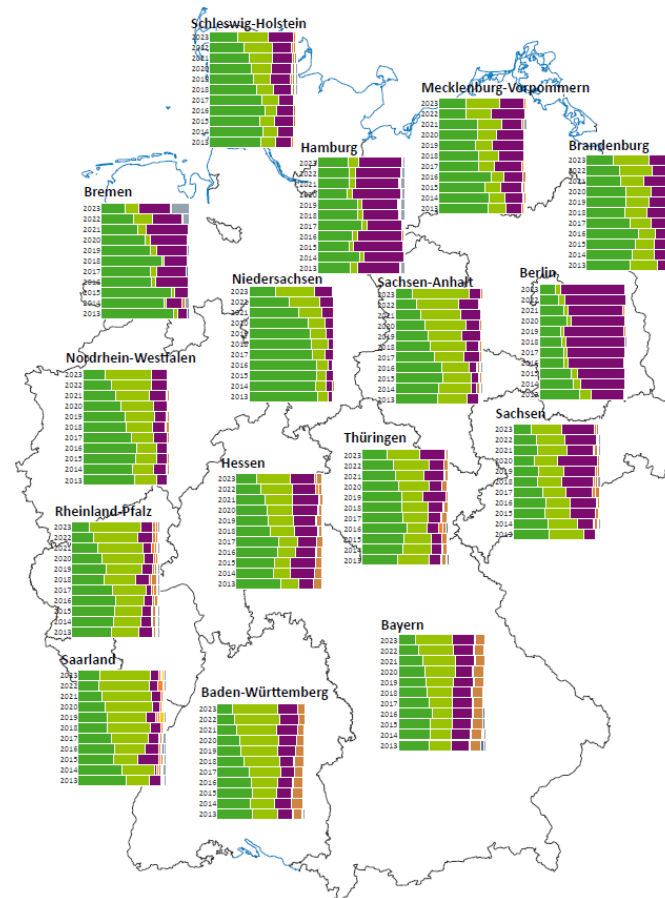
Schleswig-Holstein
2023
2022
2021
2020
2019
2018
2017
2016
2015
2014
2013

Mecklenburg-Vorpommern
2023
2022
2021
2020
2019
2018
2017
2016
2015
2014
2013

Hamburg
2023
2022
2021
2020
2019
2018
2017
2016
2015
2014
2013

Brandenburg
2023
2022
2021
2020
2019
2018
2017
2016
2015
2014
2013

Bremen
2023
2022
2021
2020
2019
2018
2017
2016
2015
2014
2013

Niedersachsen
2023
2022
2021
2020
2019
2018
2017
2016
2015
2014
2013

Sachsen-Anhalt
2023
2022
2021
2020
2019
2018
2017
2016
2015
2014
2013

Berlin
2023
2022
2021
2020
2019
2018
2017
2016
2015
2014
2013

Nordrhein-Westfalen
2023
2022
2021
2020
2019
2018
2017
2016
2015
2014
2013

Sachsen
2023
2022
2021
2020
2019
2018
2017
2016
2015
2014
2013

Thüringen
2023
2022
2021
2020
2019
2018
2017
2016
2015
2014
2013

Hessen
2023
2022
2021
2020
2019
2018
2017
2016
2015
2014
2013

Rheinland-Pfalz
2023
2022
2021
2020
2019
2018
2017
2016
2015
2014
2013

Bayern
2023
2022
2021
2020
2019
2018
2017
2016
2015
2014
2013

Saarland
2023
2022
2021
2020
2019
2018
2017
2016
2015
2014
2013

Baden-Württemberg
2023
2022
2021
2020
2019
2018
2017
2016
2015
2014
2013